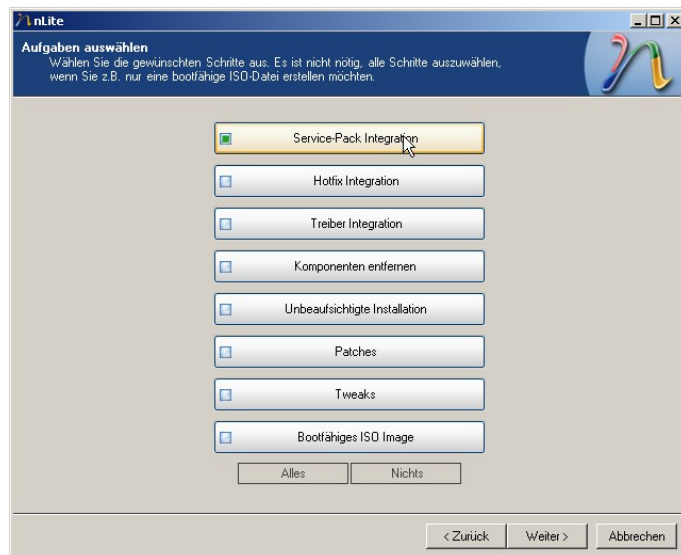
nLite

Aufgaben auswählen
Wählen Sie die gewünschten Schritte aus. Es ist nicht nötig, alle Schritte auszuwählen, wenn Sie z.B. nur eine bootfähige ISO-Datei erstellen möchten.

Service-Pack Integration

Hotfix Integration

Treiber Integration

Komponenten entfernen

Unbeaufsichtigte Installation

Patches

Tweaks

Bootfähiges ISO Image

Alles
Nichts

< Zurück
Weiter >
Abbrechen